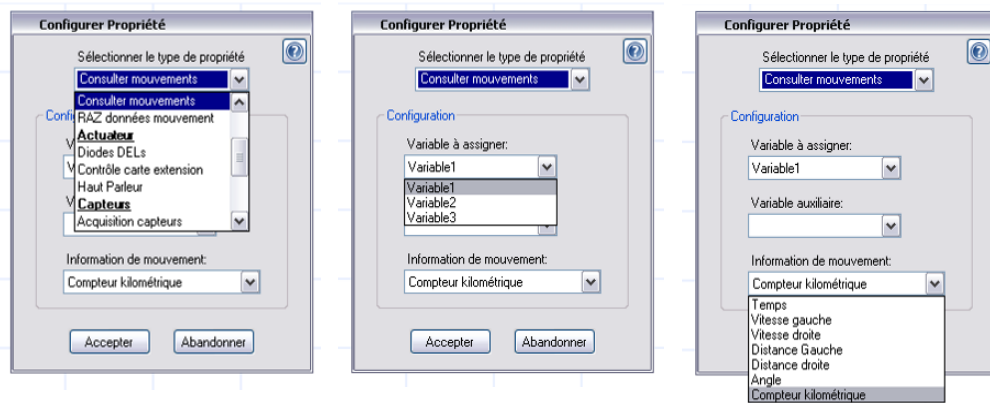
Configurer Propriété

Sélectionner le type de propriété

Consulter mouvements

Consulter mouvements
RAZ données mouvement
Actuateur
Diodes DELs
Contrôle carte extension
Haut Parleur
Capteurs
Acquisition capteurs

Configu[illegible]

V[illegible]

V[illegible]

Information de mouvement:

Compteur kilométrique

Accepter Abandonner

Configurer Propriété

Sélectionner le type de propriété

Consulter mouvements

Configuration

Variable à assigner:

Variable1

Variable1
Variable2
Variable3

Information de mouvement:

Compteur kilométrique

Accepter Abandonner

Configurer Propriété

Sélectionner le type de propriété

Consulter mouvements

Configuration

Variable à assigner:

Variable1

Variable auxiliaire:

Information de mouvement:

Compteur kilométrique

Temps
Vitesse gauche
Vitesse droite
Distance Gauche
Distance droite
Angle
Compteur kilométrique